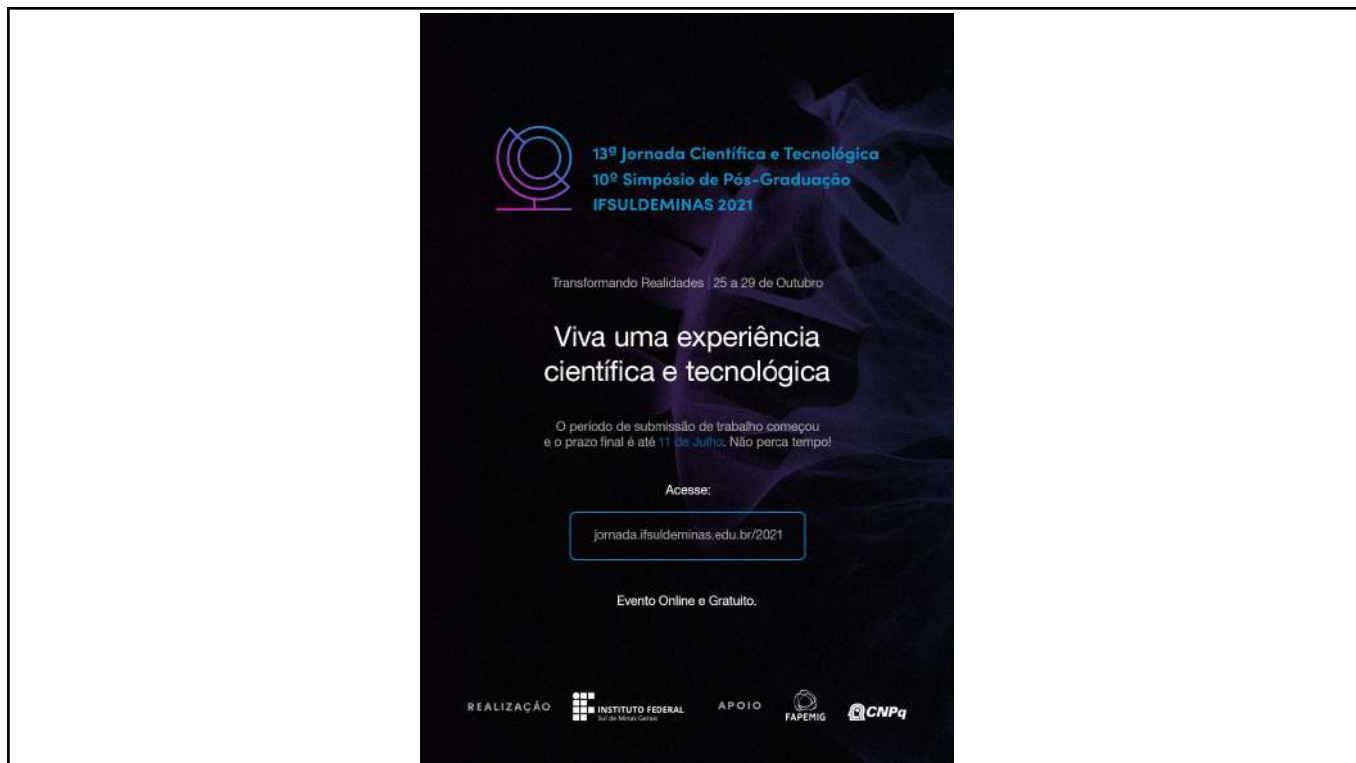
13ª Jornada Científica e Tecnológica
10º Simpósio de Pós-Graduação
IFSULDEMINAS 2021

Transformando Realidades | 25 a 29 de Outubro

Viva uma experiência científica e tecnológica

O período de submissão de trabalho começou e o prazo final é até 11 de Julho. Não perca tempo!

Acesse:

jornada.ifsuldeminas.edu.br/2021

Evento Online e Gratuito.

REALIZAÇÃO INSTITUTO FEDERAL Sul de Minas Gerais APOIO FAPEMIG CNPq